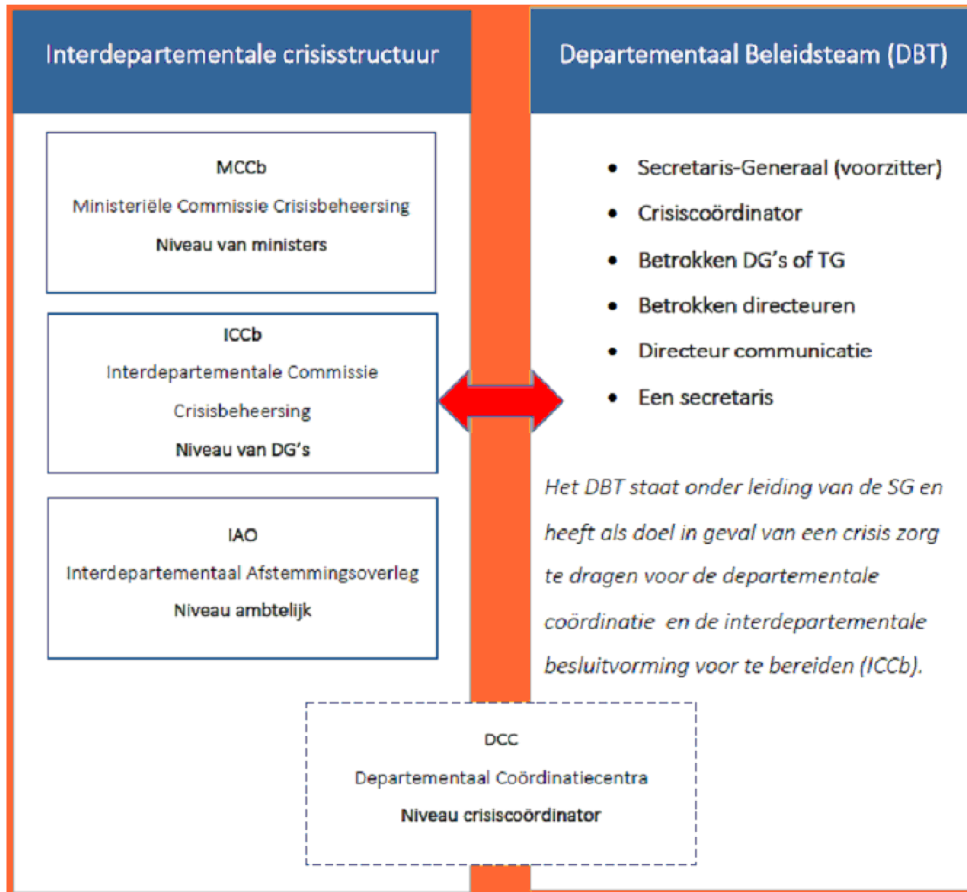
Interdepartementale crisisstructuur

MCCb
Ministeriële Commissie Crisisbeheersing
Niveau van ministers

ICCb
Interdepartementale Commissie Crisisbeheersing
Niveau van DG's

IAO
Interdepartementaal Afstemmingsoverleg
Niveau ambtelijk

Departementaal Beleidsteam (DBT)

- Secretaris-Generaal (voorzitter)
- Crisiscoördinator
- Betrokken DG's of TG
- Betrokken directeuren
- Directeur communicatie
- Een secretaris

Het DBT staat onder leiding van de SG en heeft als doel in geval van een crisis zorg te dragen voor de departementale coördinatie en de interdepartementale besluitvorming voor te bereiden (ICCb).

DCC
Departementaal Coördinatiecentra
Niveau crisiscoördinator